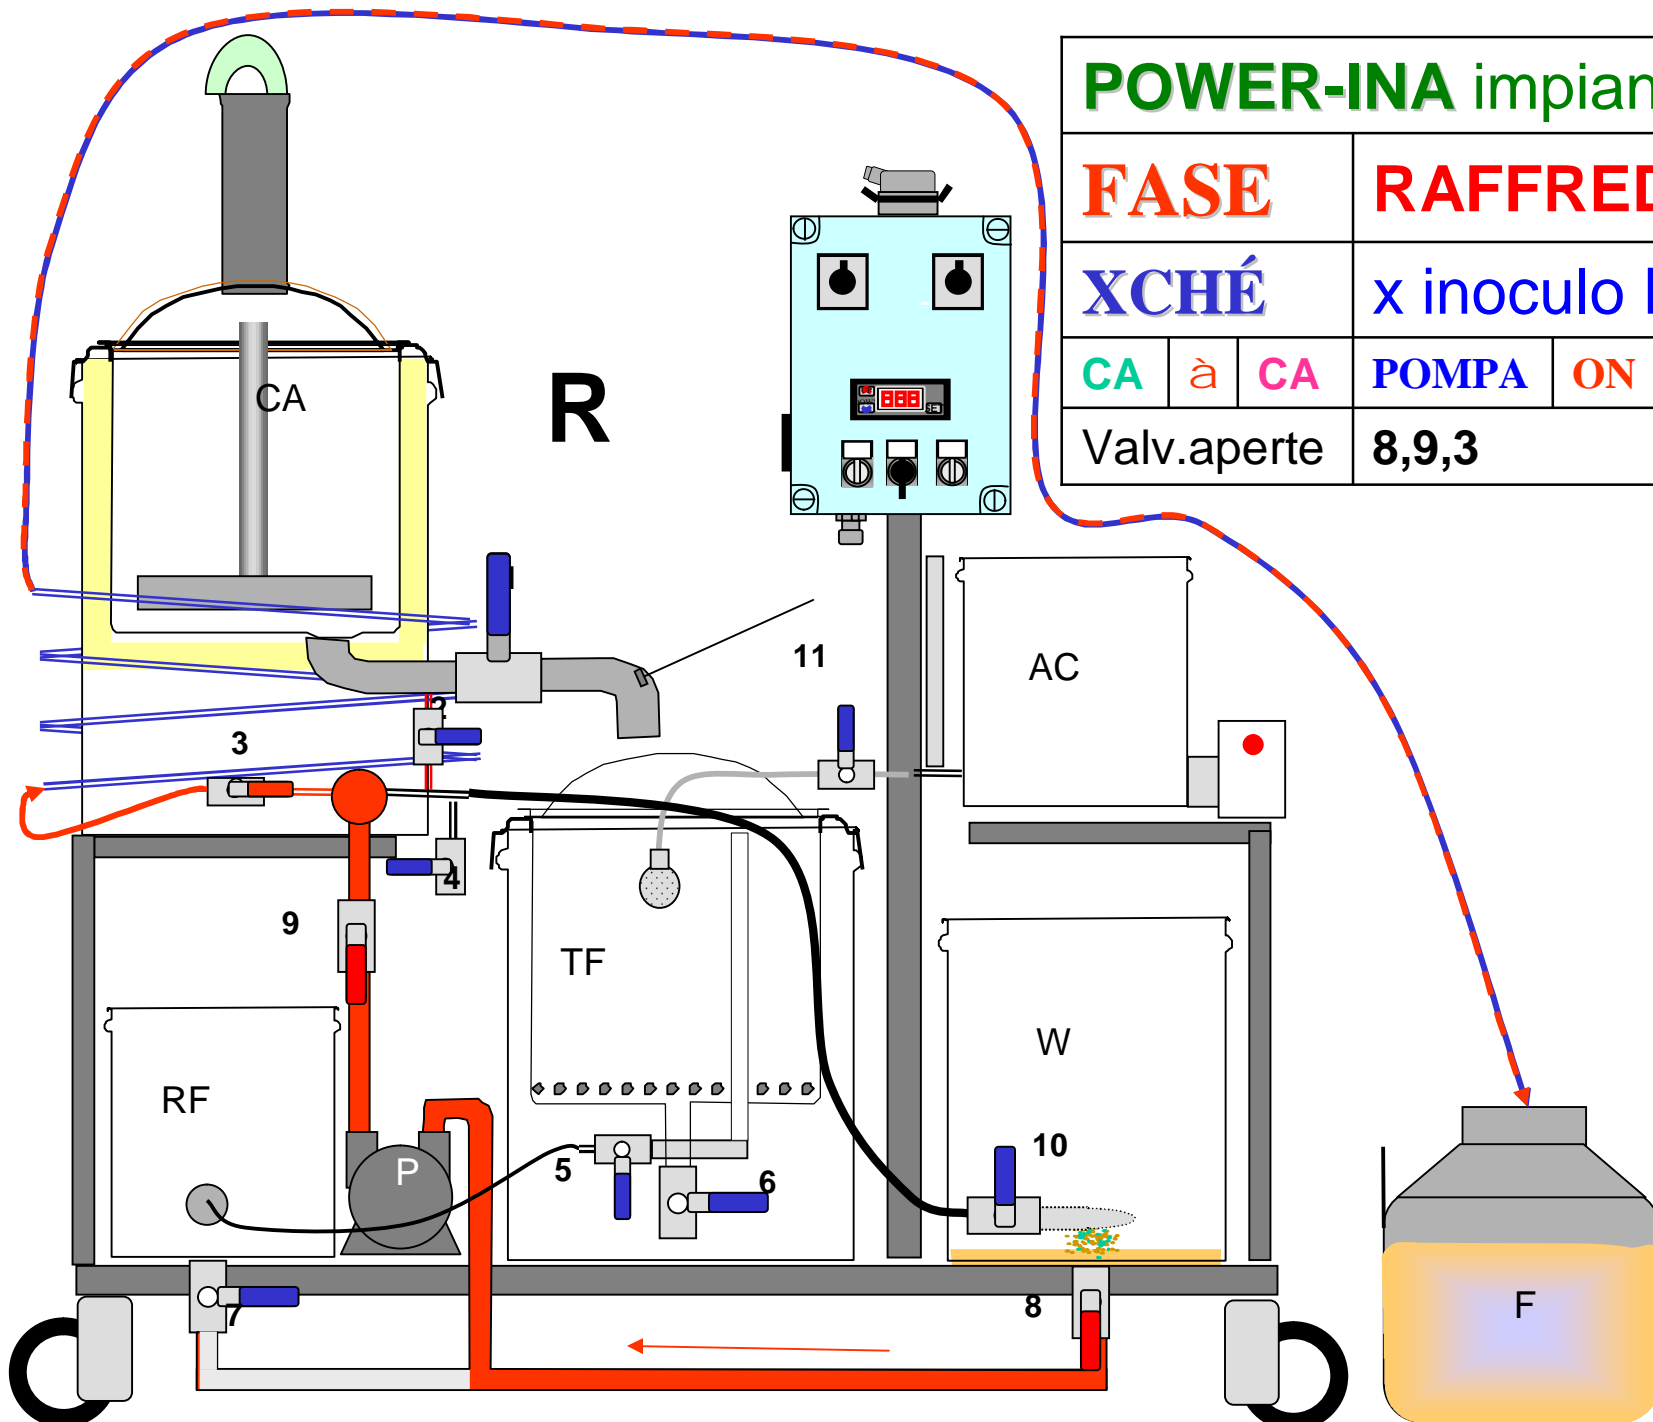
| POWER-INA impian | | | | |
|---|---|---|---|---|
| FASE | | | RAFFRED | |
| XCHÉ | | | x inoculo l | |
| CA | à | CA | POMPA | ON |
| Valv.aperte | | | 8,9,3 | |

CA

R

888

11

AC

3

2

4

9

TF

W

RF

P

5

6

10

F

7

8